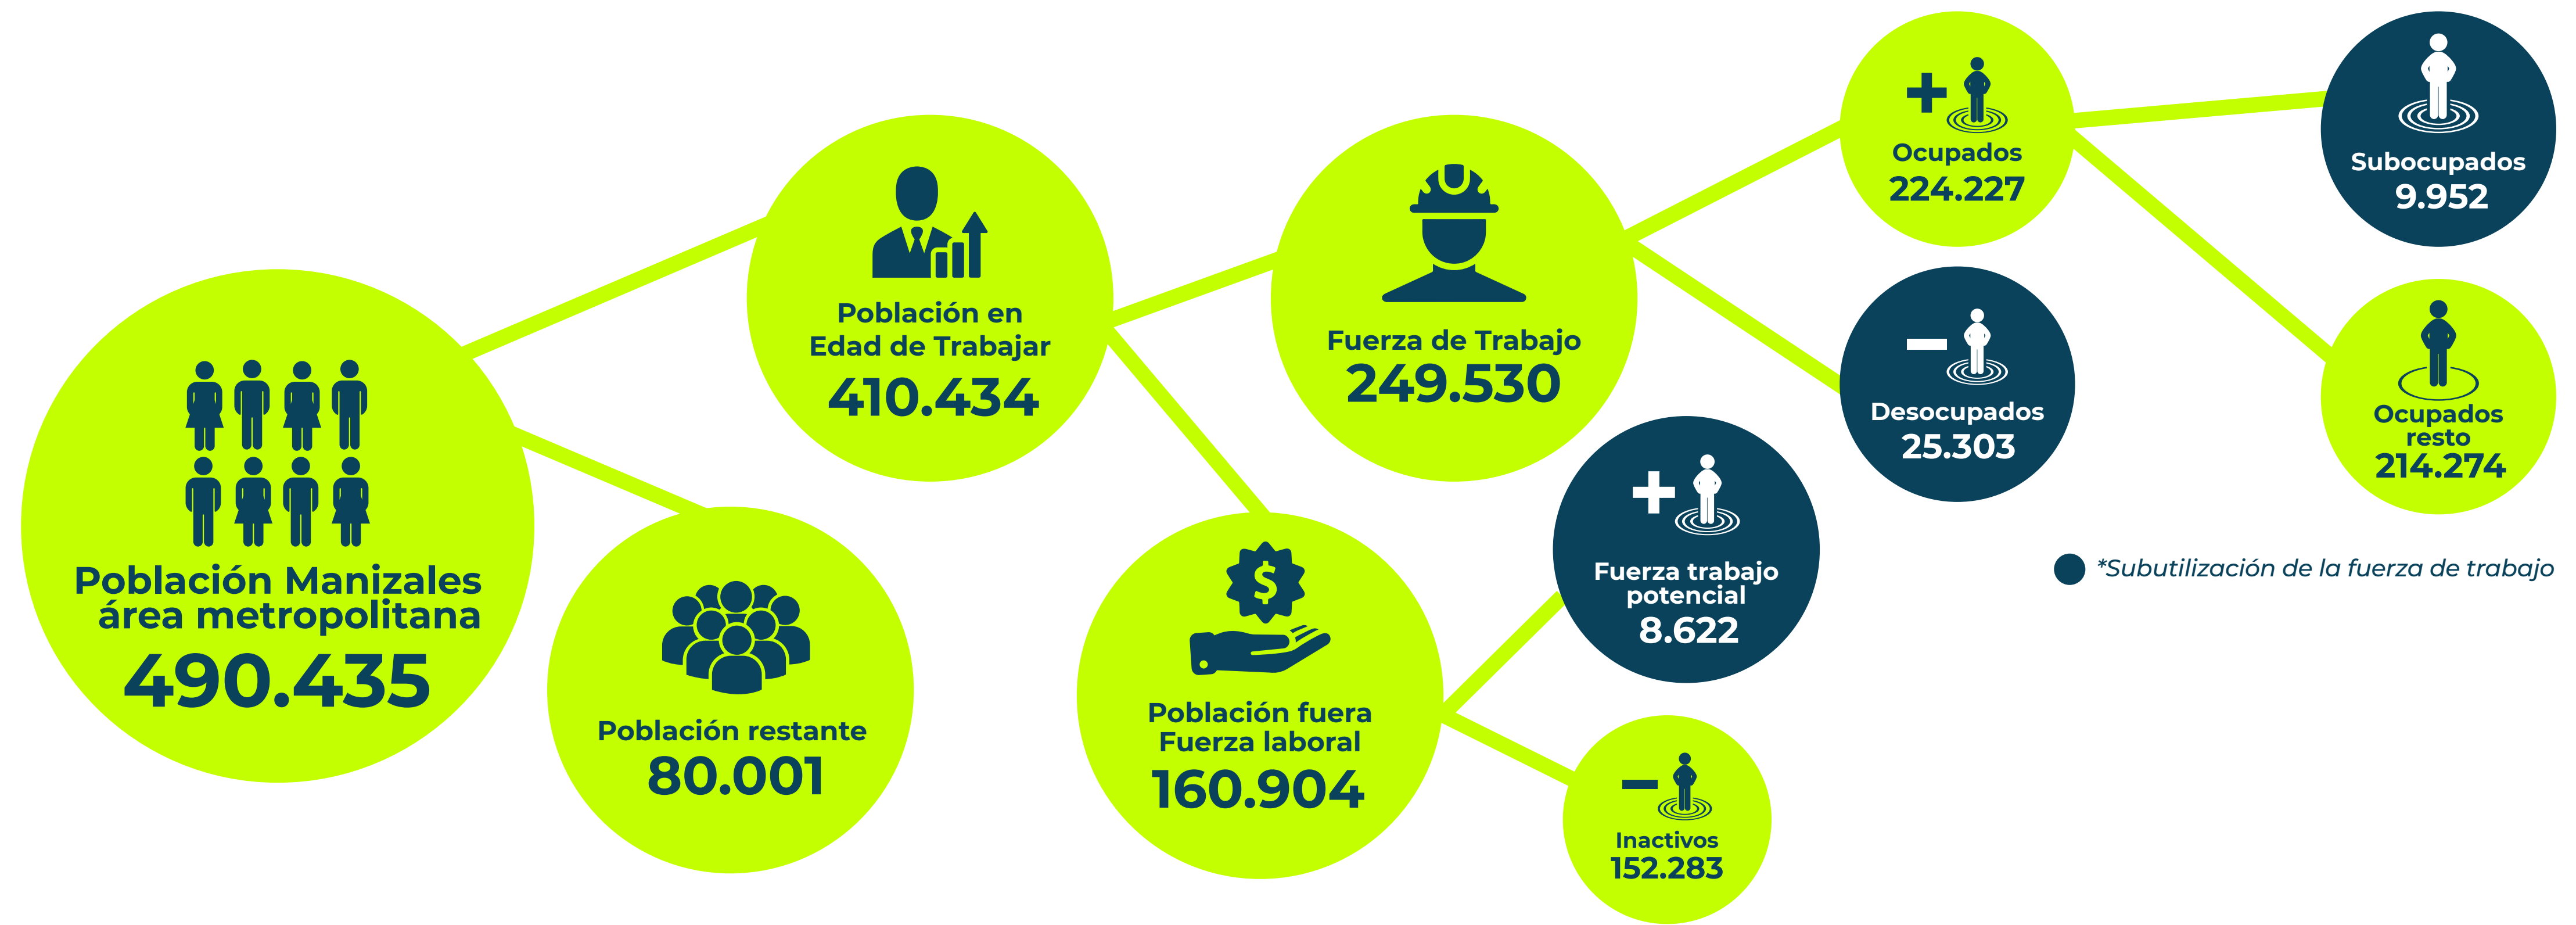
Población Manizales área metropolitana
490.435

Población restante
80.001

Población en Edad de Trabajar
410.434

Fuerza de Trabajo
249.530

Población fuera Fuerza laboral
160.904

Ocupados
224.227

Desocupados
25.303

Fuerza trabajo potencial
8.622

Inactivos
152.283

Subocupados
9.952

Ocupados resto
214.274

*Subutilización de la fuerza de trabajo